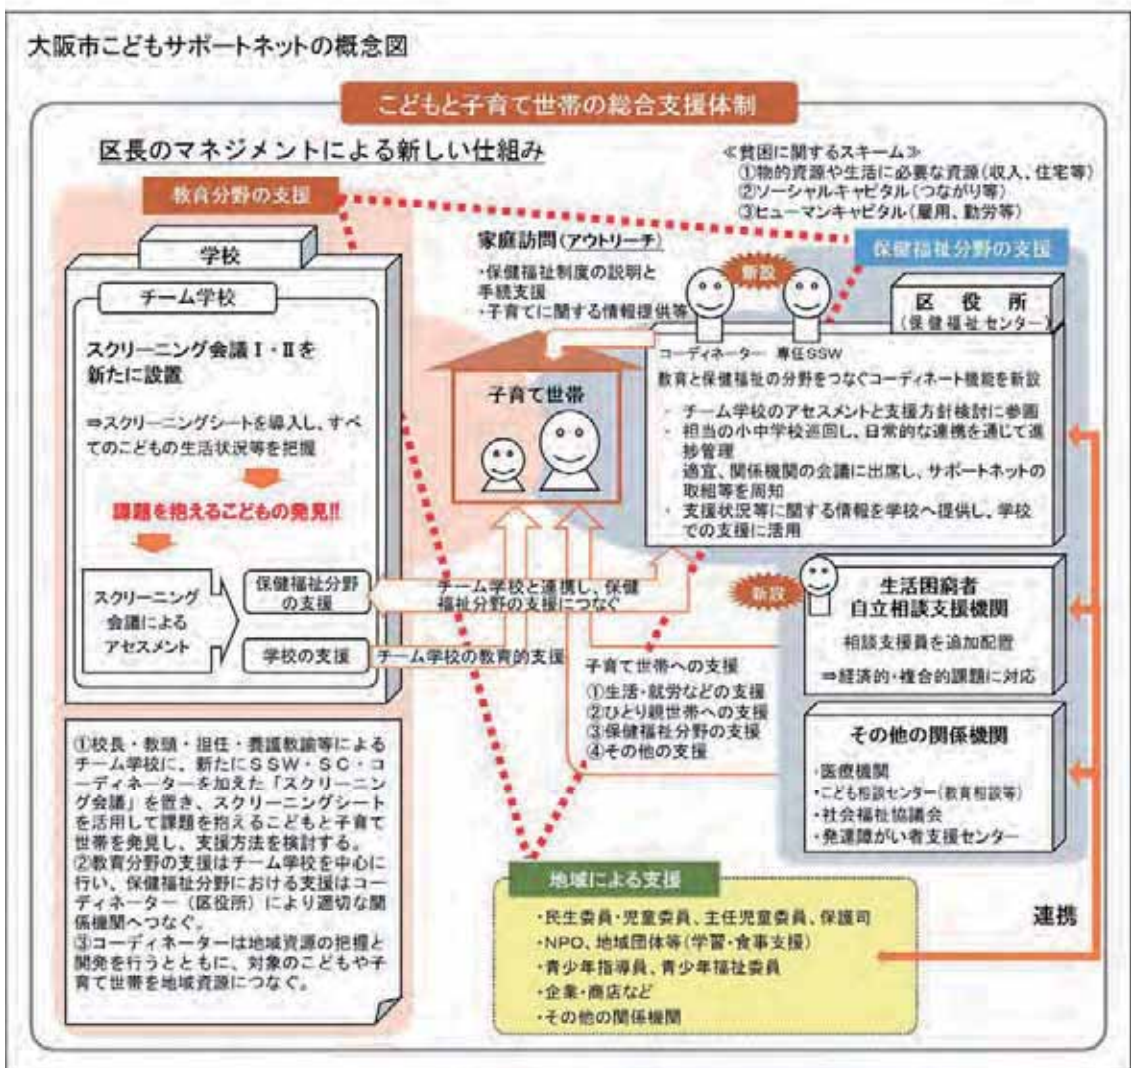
大阪市こどもサポートネットの概念図

こどもと子育て世帯の総合支援体制

区長のマネジメントによる新しい仕組み

≪貧困に関するスキーム≫
①物的資源や生活に必要な資源（収入、住宅等）
②ソーシャルキャピタル（つながり等）
③ヒューマンキャピタル（雇用、勤労等）

教育分野の支援

学校

チーム学校

スクリーニング会議Ⅰ・Ⅱを新たに設置

⇒スクリーニングシートを導入し、すべてのこどもの生活状況等を把握

課題を抱えるこどもの発見!!

スクリーニング会議によるアセスメント

保健福祉分野の支援

学校の支援

家庭訪問（アウトリーチ）
・保健福祉制度の説明と手続支援
・子育てに関する情報提供等

子育て世帯

保健福祉分野の支援

新設

区役所
（保健福祉センター）

コーディネーター 専任SSW

教育と保健福祉の分野をつなぐコーディネート機能を新設

・チーム学校のアセスメントと支援方針検討に参画
・相当の小中学校巡回し、日常的な連携を通じて進捗管理
適宜、関係機関の会議に出席し、サポートネットの取組等を周知
・支援状況等に関する情報を学校へ提供し、学校での支援に活用

チーム学校と連携し、保健福祉分野の支援につなぐ

チーム学校の教育的支援

新設

生活困窮者自立相談支援機関

相談支援員を追加配置

⇒経済的・複合的課題に対応

子育て世帯への支援
①生活・就労などの支援
②ひとり親世帯への支援
③保健福祉分野の支援
④その他の支援

その他の関係機関

・医療機関
・こども相談センター（教育相談等）
・社会福祉協議会
・発達障がい者支援センター

①校長・教頭・担任・養護教諭等によるチーム学校に、新たにSSW・SC・コーディネーターを加えた「スクリーニング会議」を置き、スクリーニングシートを活用して課題を抱えるこどもと子育て世帯を発見し、支援方法を検討する。
②教育分野の支援はチーム学校を中心に行い、保健福祉分野における支援はコーディネーター（区役所）により適切な関係機関へつなぐ。
③コーディネーターは地域資源の把握と開発を行うとともに、対象のこどもや子育て世帯を地域資源につなぐ。

地域による支援

・民生委員・児童委員、主任児童委員、保護司
・NPO、地域団体等（学習・食事支援）
・青少年指導員、青少年福祉委員
・企業・商店など
・その他の関係機関

連携